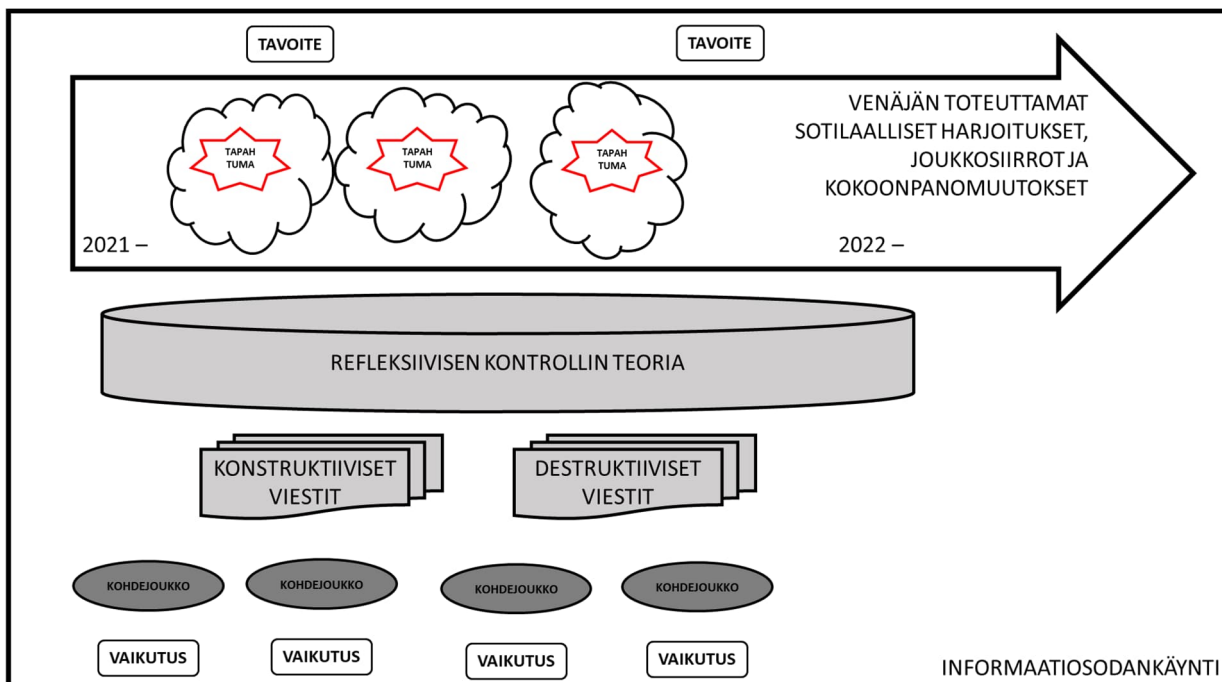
TAVOITE

TAVOITE

TAPAH TUMA

TAPAH TUMA

TAPAH TUMA

VENÄJÄN TOTEUTTAMAT SOTILAALLISET HARJOITUKSET, JOUKKOSIIRROT JA KOKOONPANOMUUTOKSET

2021 –

2022 –

REFLEKSIIVISEN KONTROLLIN TEORIA

KONSTRUKTIIVISET VIESTIT

DESTRUKTIIVISET VIESTIT

KOHDEJOUKKO

KOHDEJOUKKO

KOHDEJOUKKO

KOHDEJOUKKO

VAIKUTUS

VAIKUTUS

VAIKUTUS

VAIKUTUS

INFORMAATIOSODANKÄYNTI